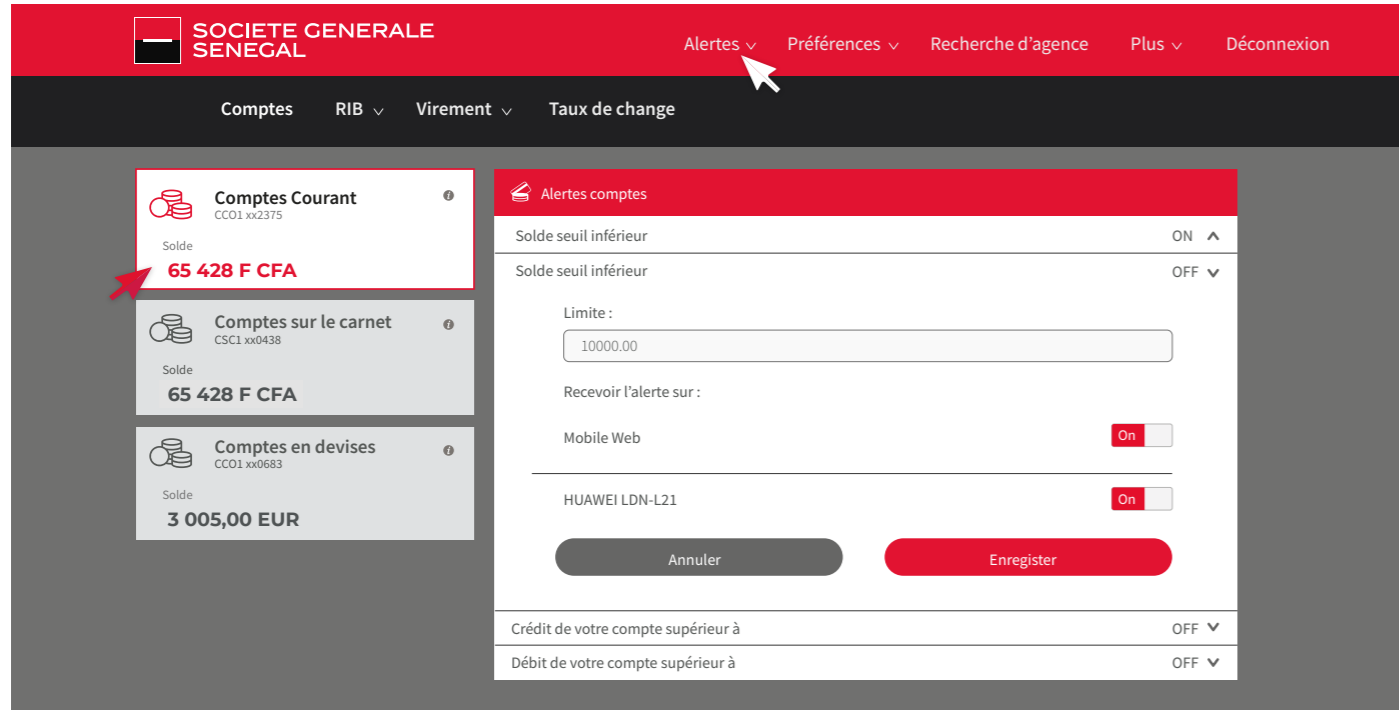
SOCIETE GENERALE
SENEGAL

Alertes
Préférences
Recherche d’agence
Plus
Déconnexion

Comptes
RIB
Virement
Taux de change

Comptes Courant
CCO1 xx2375
Solde
65 428 F CFA

Comptes sur le carnet
CSC1 xx0438
Solde
65 428 F CFA

Comptes en devises
CCO1 xx0683
Solde
3 005,00 EUR

Alertes comptes

Solde seuil inférieur ON

Solde seuil inférieur OFF

Limite :

10000.00

Recevoir l’alerte sur :

Mobile Web On

HUAWEI LDN-L21 On

Annuler
Enregister

Crédit de votre compte supérieur à OFF

Débit de votre compte supérieur à OFF